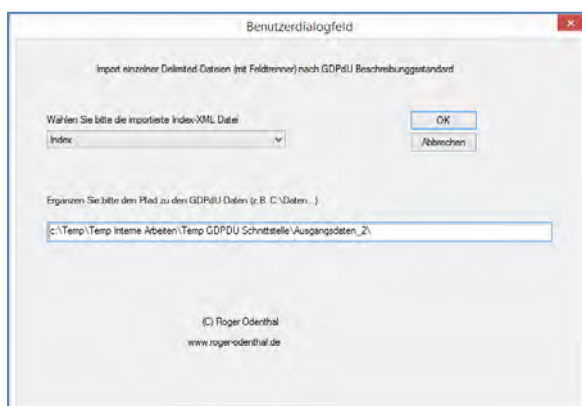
Benutzerdialogfeld

×

Import einzelner Delimited Dateien (mit Feldtrenner) nach GDPdU Beschreibungsstandard

Wahlen Sie bitte die importierte Index-XML Datei

Index

OK

Abbrechen

Ergänzen Sie bitte den Pfad zu den GDPdU Daten (z.B. C:\Daten...)

c:\Temp\Temp Interne Arbeiten\Temp GDPDU Schnittstelle\Ausgangsdaten_2\

(C) Roger Odenthal

www.roger-odenthal.de